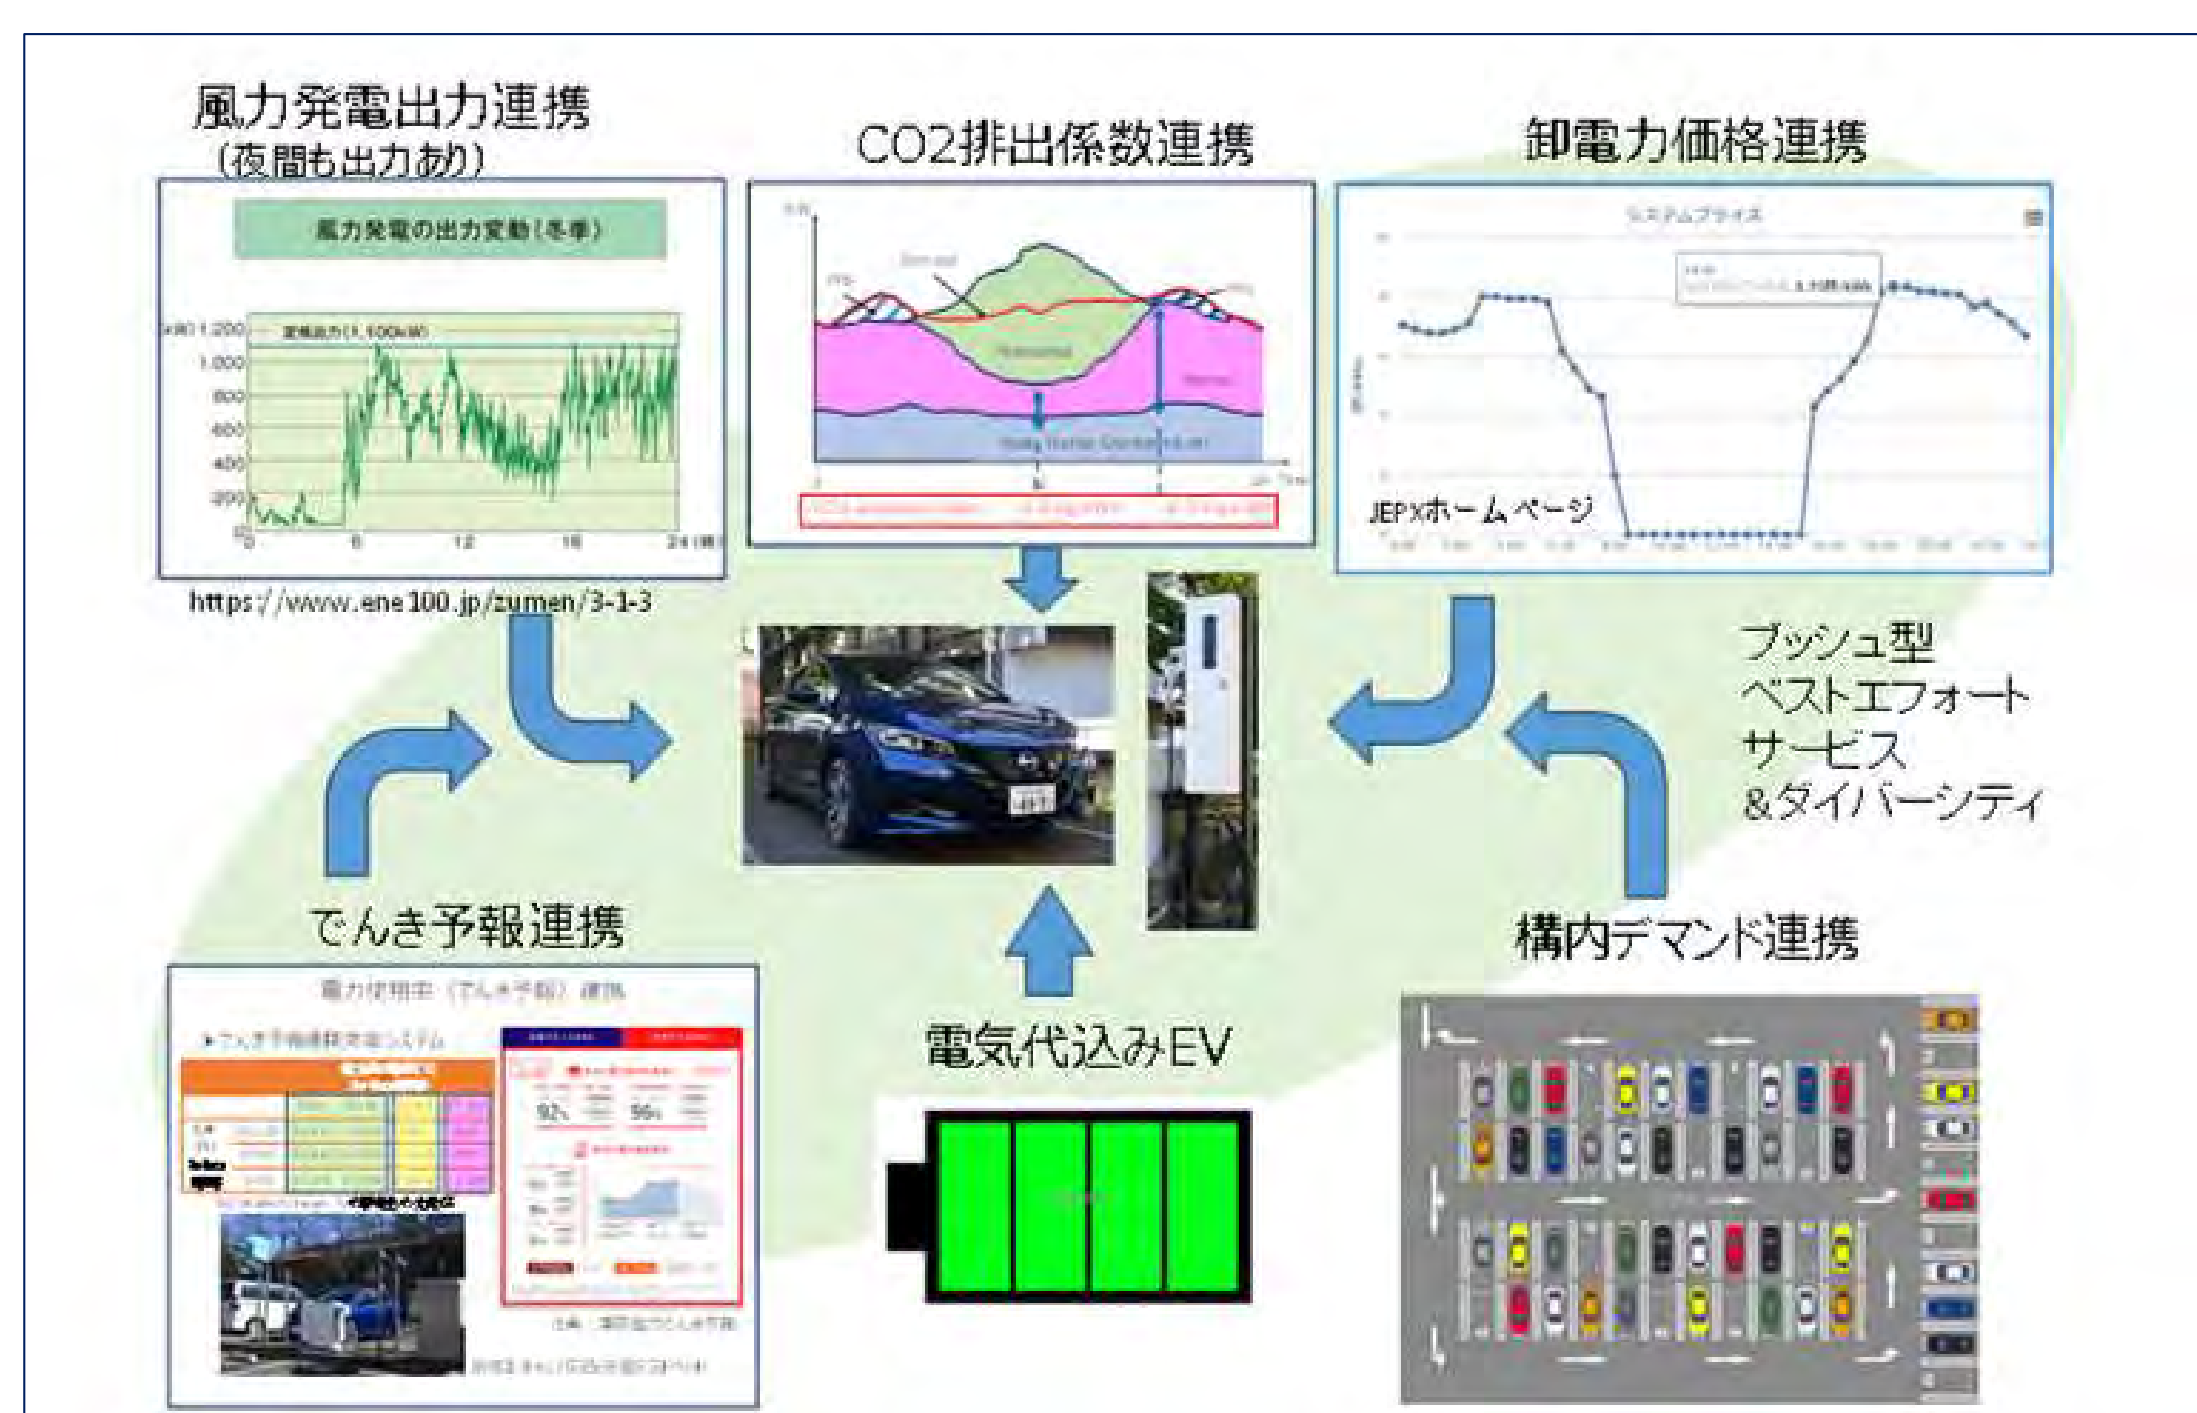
風力発電出力連携
(夜間も出力あり)

風力発電の出力変動(冬季)

(kW) 1,200
定格出力(1,100kW)
1,000
800
600
400
200
0
0
6
12
18
24 (時)

https://www.ene100.jp/zumen/3-1-3

CO2排出係数連携

卸電力価格連携

システムプライス

JEPXホームページ

プッシュ型
ベストエフォート
サービス
&ダイバーシティ

でんき予報連携

電力使用率(でんき予報)連携

92%
96%

電気代込みEV

構内デマンド連携